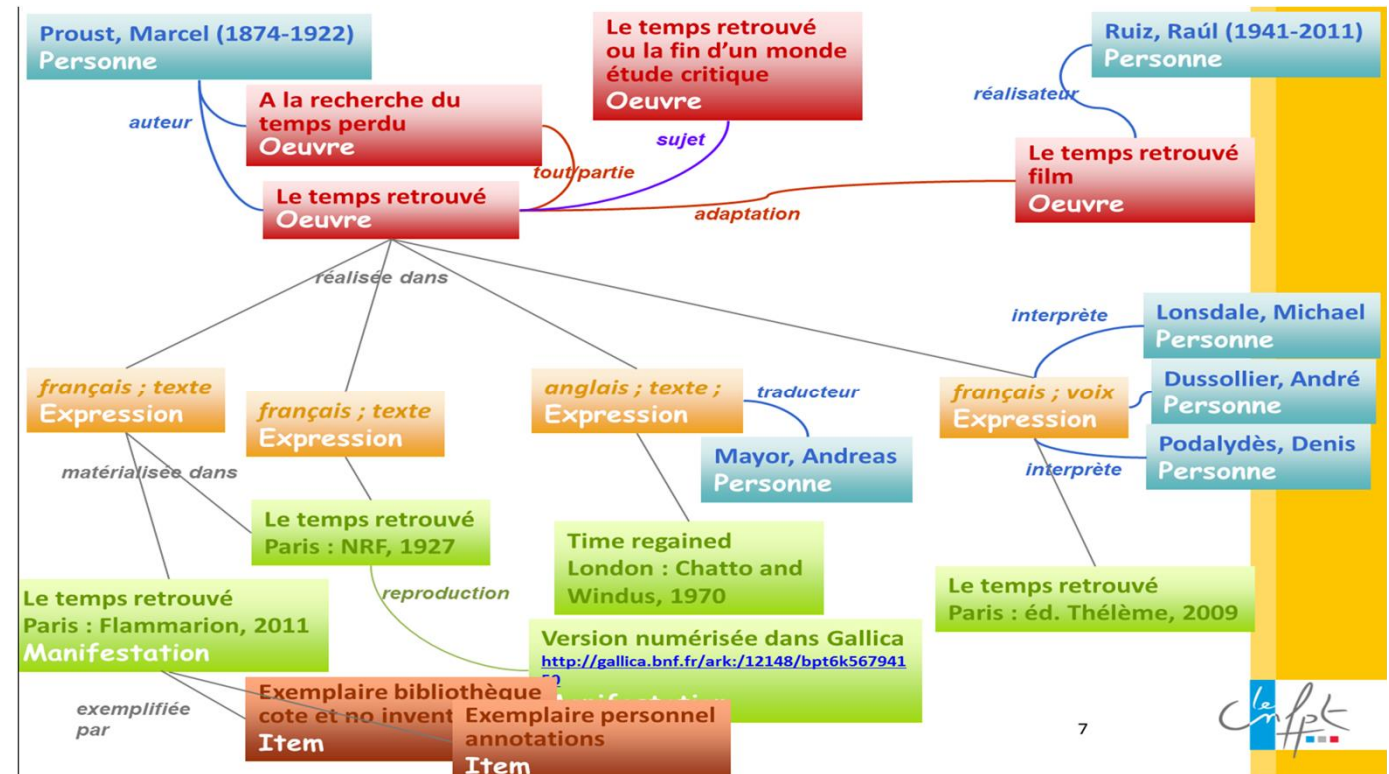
Proust, Marcel (1874-1922)
Personne

auteur

A la recherche du temps perdu
Oeuvre

Le temps retrouvé ou la fin d'un monde étude critique
Oeuvre

sujet

tout/partie

Ruiz, Raúl (1941-2011)
Personne

réalisateur

Le temps retrouvé film
Oeuvre

Le temps retrouvé
Oeuvre

adaptation

réalisée dans

interprète

Lonsdale, Michael
Personne

français ; texte
Expression

français ; texte
Expression

anglais ; texte ;
Expression

traducteur

français ; voix
Expression

Dussollier, André
Personne

Podalydès, Denis
Personne

interprète

Mayor, Andreas
Personne

matérialisée dans

Le temps retrouvé
Paris : NRF, 1927

Time regained
London : Chatto and Windus, 1970

Le temps retrouvé
Paris : éd. Thélème, 2009

Le temps retrouvé
Paris : Flammarion, 2011
Manifestation

reproduction

Version numérisée dans Gallica
http://gallica.bnf.fr/ark:/12148/bpt6k567941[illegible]
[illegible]

exemplifiée par

Exemplaire bibliothèque
cote et no invent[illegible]
Item

Exemplaire personnel
annotations
Item

7